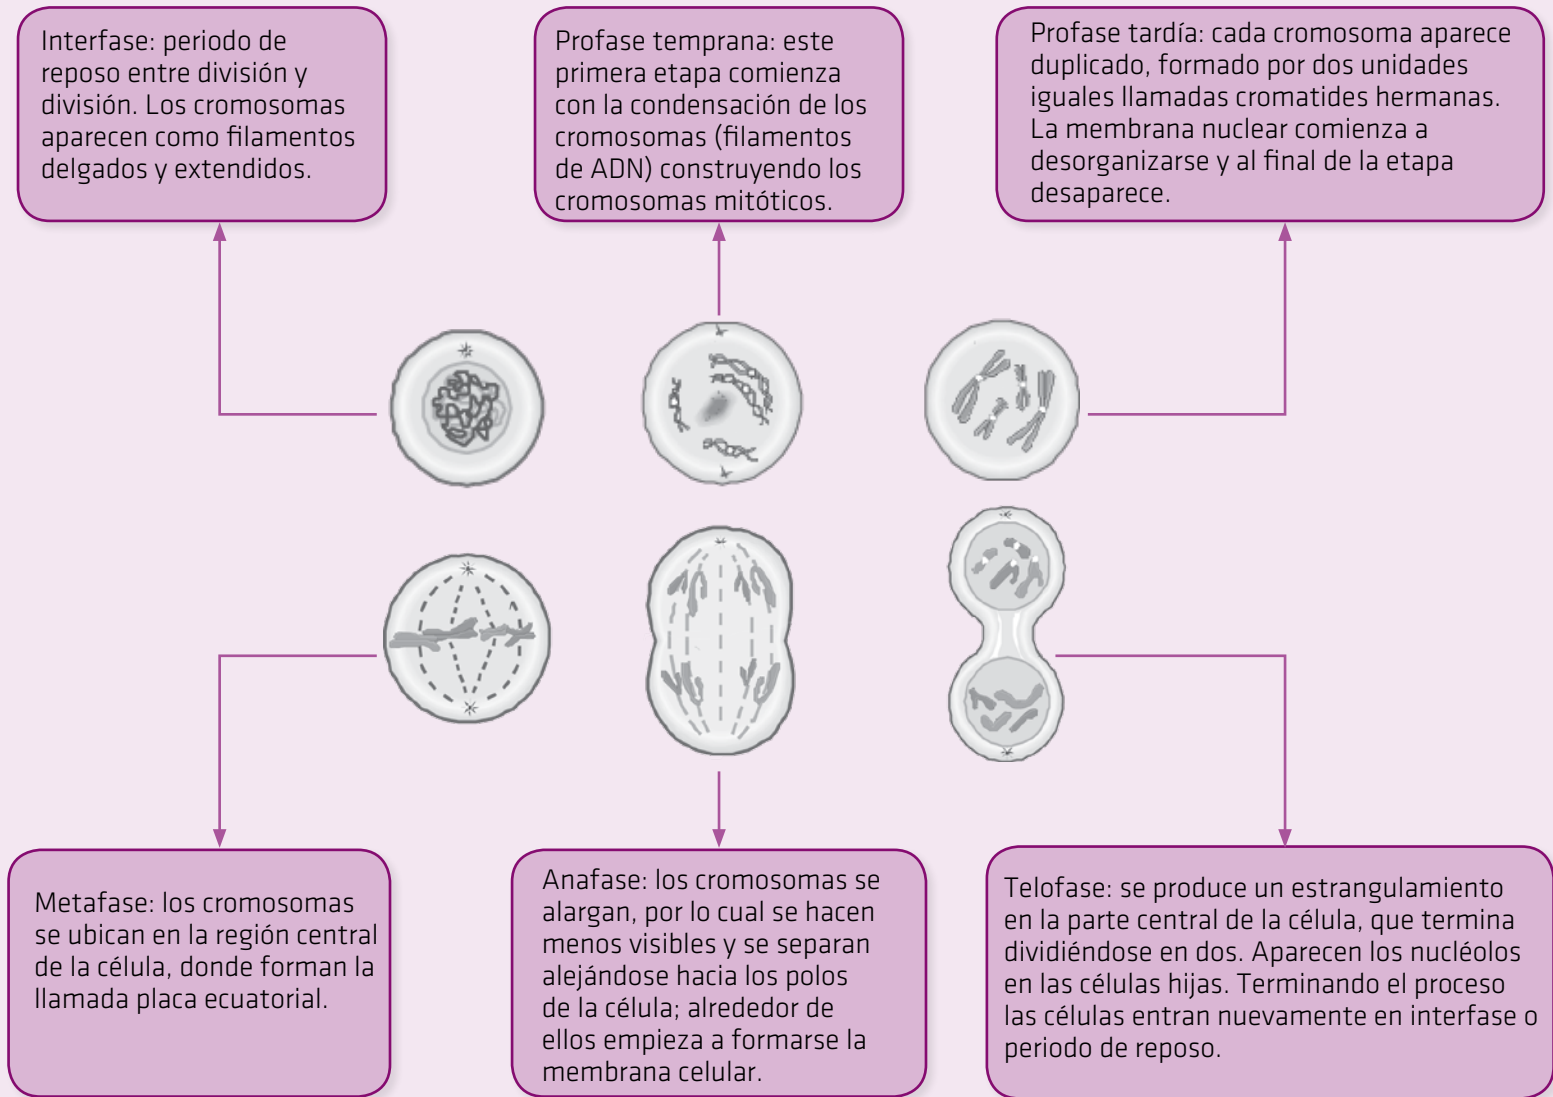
Interfase: periodo de reposo entre división y división. Los cromosomas aparecen como filamentos delgados y extendidos.

Profase temprana: este primera etapa comienza con la condensación de los cromosomas (filamentos de ADN) construyendo los cromosomas mitóticos.

Profase tardía: cada cromosoma aparece duplicado, formado por dos unidades iguales llamadas cromatides hermanas. La membrana nuclear comienza a desorganizarse y al final de la etapa desaparece.

Metafase: los cromosomas se ubican en la región central de la célula, donde forman la llamada placa ecuatorial.

Anafase: los cromosomas se alargan, por lo cual se hacen menos visibles y se separan alejándose hacia los polos de la célula; alrededor de ellos empieza a formarse la membrana celular.

Telofase: se produce un estrangulamiento en la parte central de la célula, que termina dividiéndose en dos. Aparecen los nucléolos en las células hijas. Terminando el proceso las células entran nuevamente en interfase o periodo de reposo.